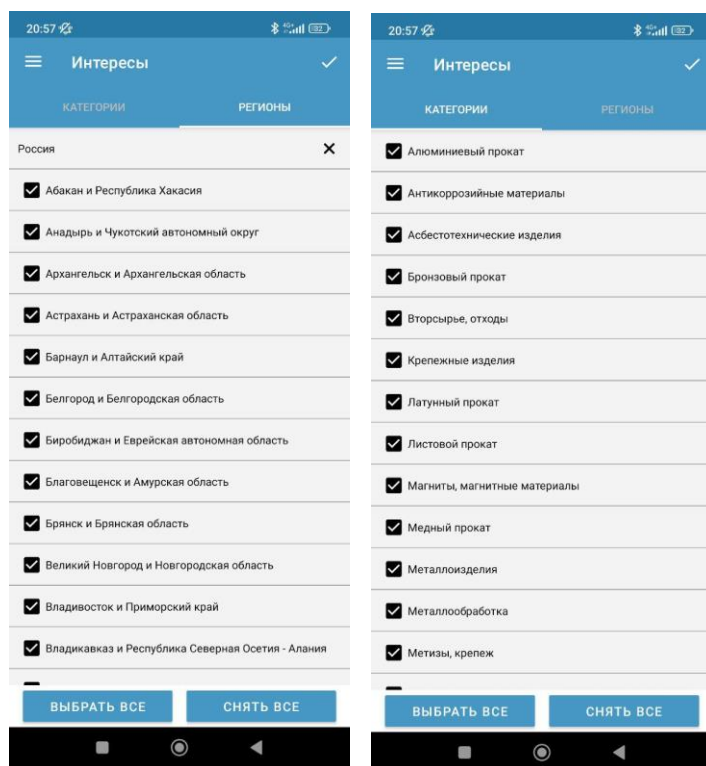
20:57

Интересы

КАТЕГОРИИ

РЕГИОНЫ

Россия

Абакан и Республика Хакасия

Анадырь и Чукотский автономный округ

Архангельск и Архангельская область

Астрахань и Астраханская область

Барнаул и Алтайский край

Белгород и Белгородская область

Биробиджан и Еврейская автономная область

Благовещенск и Амурская область

Брянск и Брянская область

Великий Новгород и Новгородская область

Владивосток и Приморский край

Владикавказ и Республика Северная Осетия - Алания

ВЫБРАТЬ ВСЕ

СНЯТЬ ВСЕ

20:57

Интересы

КАТЕГОРИИ

РЕГИОНЫ

Алюминиевый прокат

Антикоррозийные материалы

Асбестотехнические изделия

Бронзовый прокат

Вторсырье, отходы

Крепежные изделия

Латунный прокат

Листовой прокат

Магниты, магнитные материалы

Медный прокат

Металлоизделия

Металлообработка

Метизы, крепеж

ВЫБРАТЬ ВСЕ

СНЯТЬ ВСЕ